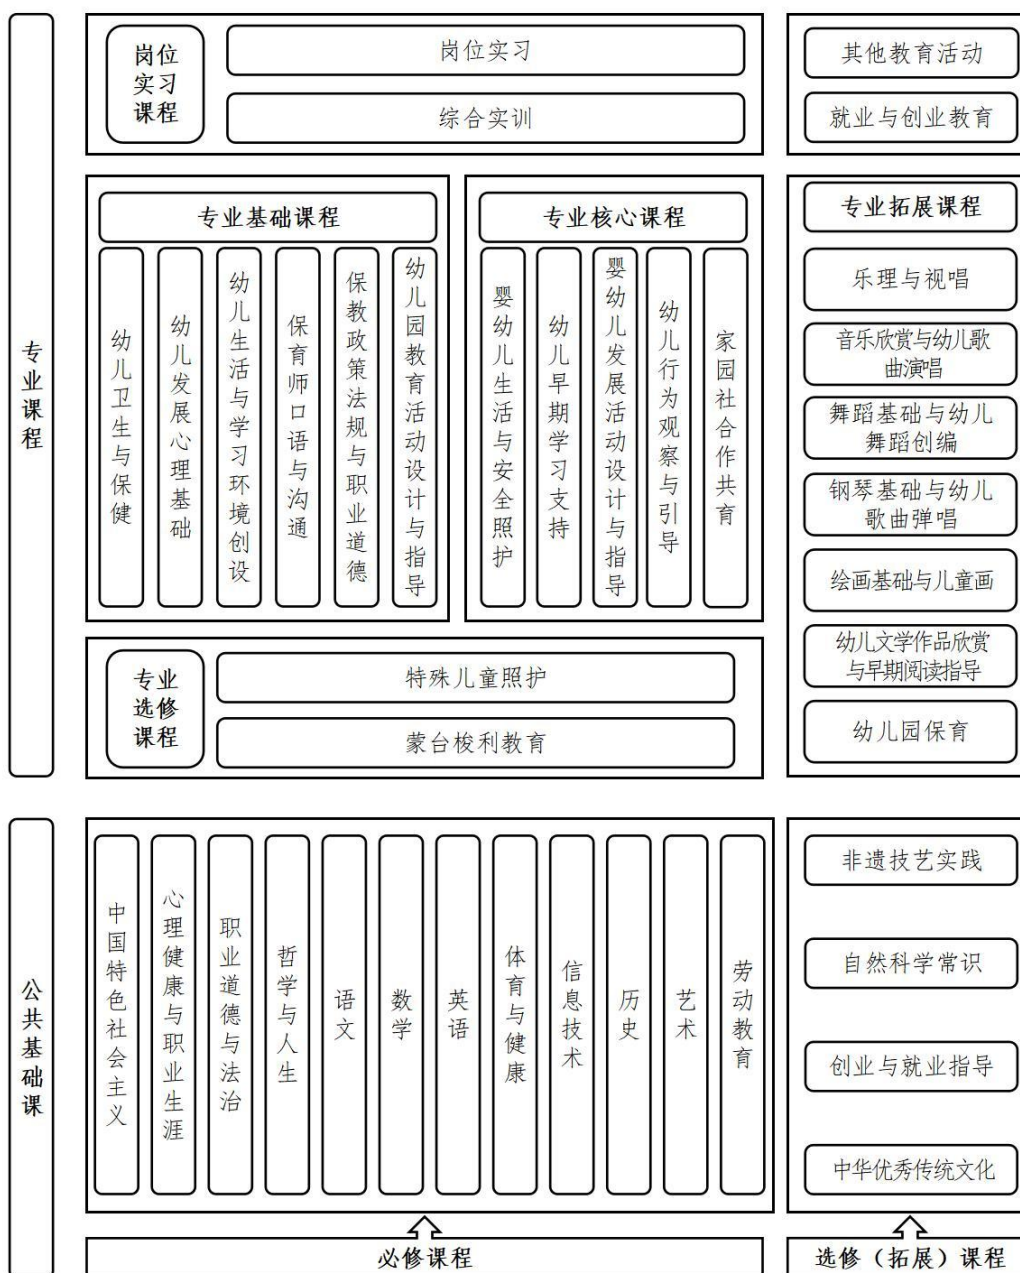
专业课程

岗位实习课程
岗位实习
综合实训

其他教育活动
就业与创业教育

专业基础课程
幼儿卫生与保健
幼儿发展心理基础
幼儿生活与学习环境创设
保育师口语与沟通
保教政策法规与职业道德
幼儿园教育活动设计与指导

专业核心课程
婴幼儿生活与安全照护
幼儿早期学习支持
婴幼儿发展活动设计与指导
幼儿行为观察与引导
家园社合作共育

专业拓展课程
乐理与视唱
音乐欣赏与幼儿歌曲演唱
舞蹈基础与幼儿舞蹈创编
钢琴基础与幼儿歌曲弹唱
绘画基础与儿童画
幼儿文学作品欣赏与早期阅读指导
幼儿园保育

专业选修课程
特殊儿童照护
蒙台梭利教育

公共基础课

中国特色社会主义
心理健康与职业生涯
职业道德与法治
哲学与人生
语文
数学
英语
体育与健康
信息技术
历史
艺术
劳动教育

非遗技艺实践
自然科学常识
创业与就业指导
中华优秀传统文化

必修课程
选修（拓展）课程